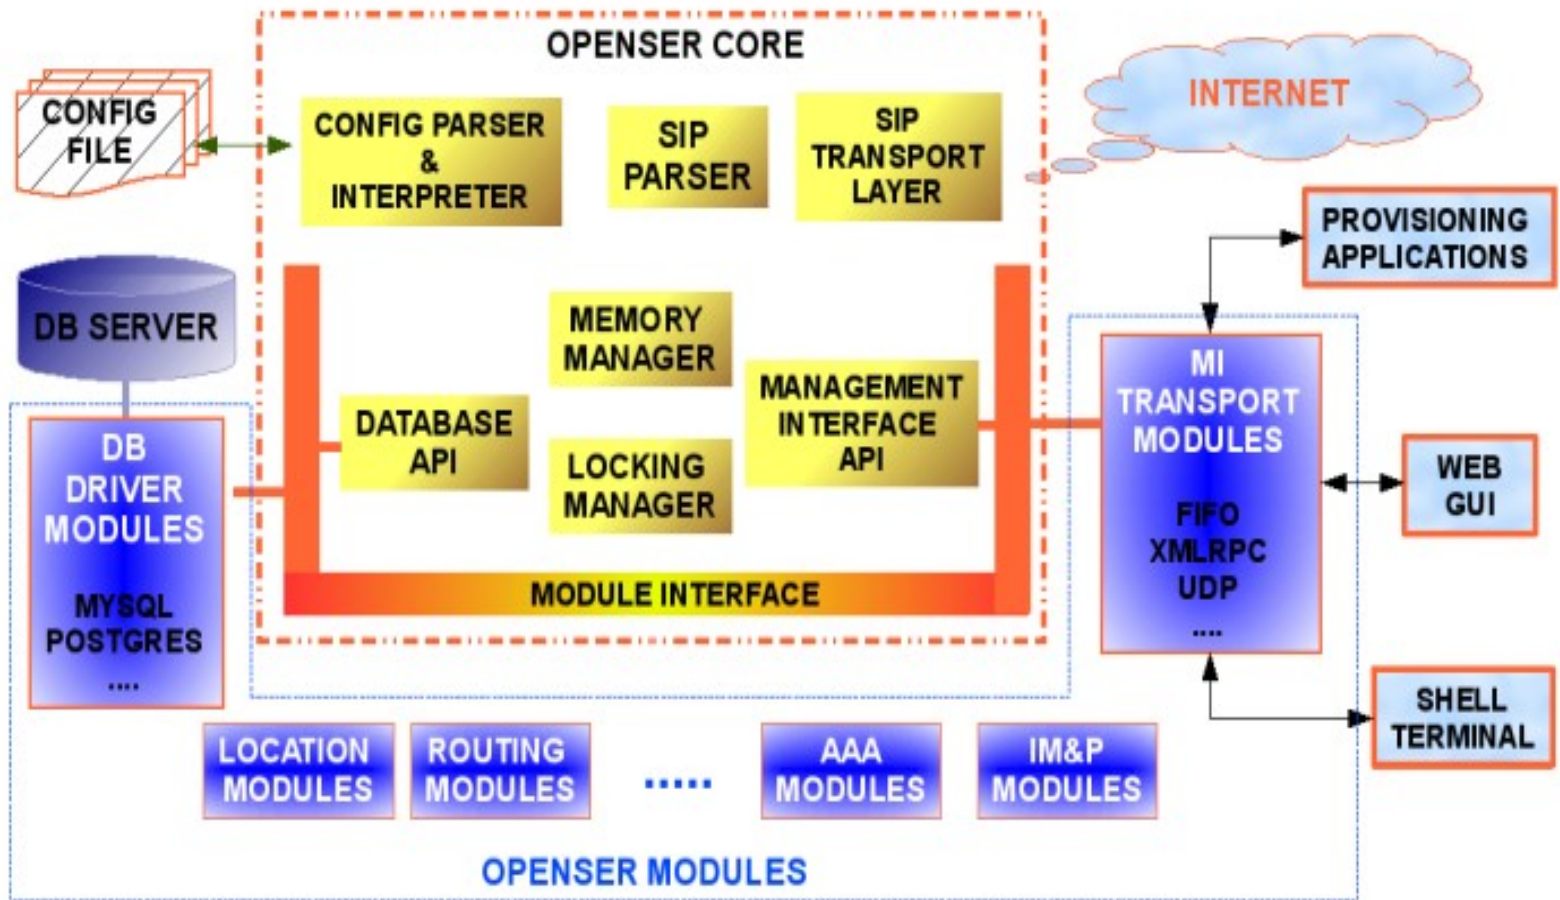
OPENSER CORE

CONFIG FILE

CONFIG PARSER & INTERPRETER

SIP PARSER

SIP TRANSPORT LAYER

INTERNET

PROVISIONING APPLICATIONS

DB SERVER

MEMORY MANAGER

DATABASE API

MANAGEMENT INTERFACE API

MI TRANSPORT MODULES

FIFO
XMLRPC
UDP
....

LOCKING MANAGER

WEB GUI

DB DRIVER MODULES

MYSQL
POSTGRES
....

MODULE INTERFACE

SHELL TERMINAL

LOCATION MODULES

ROUTING MODULES

.....

AAA MODULES

IM&P MODULES

OPENSER MODULES